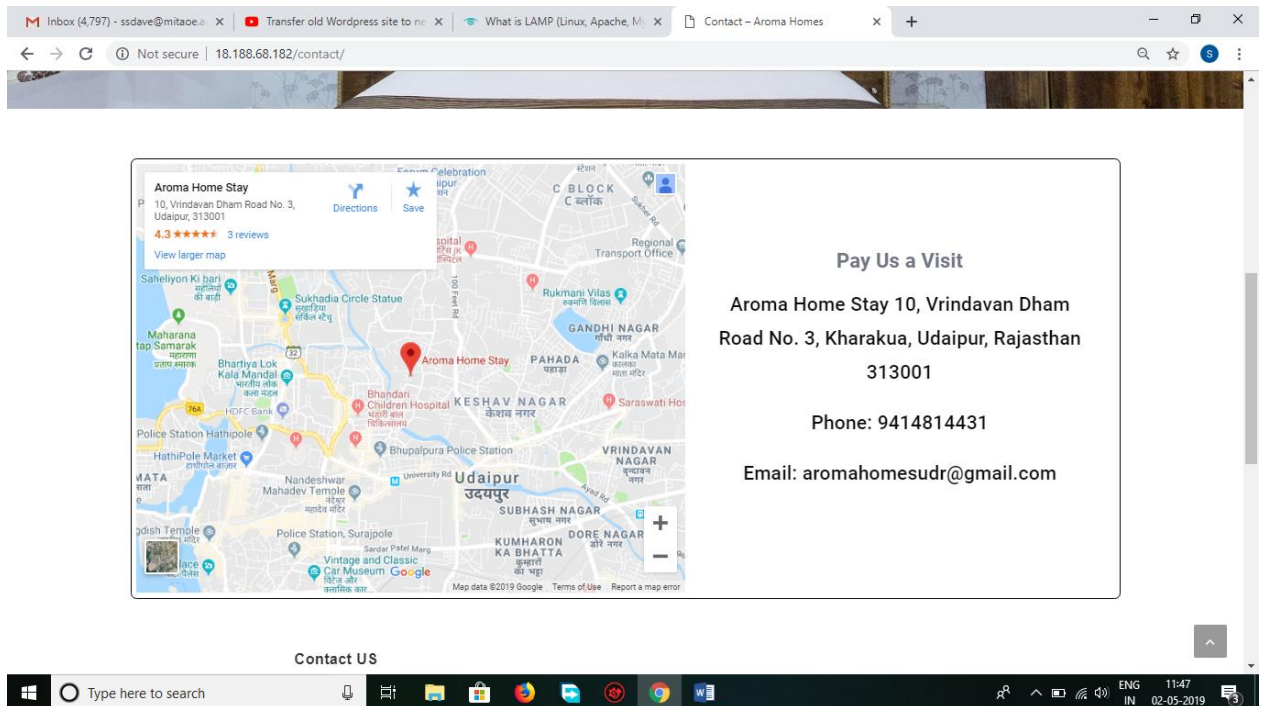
Inbox (4,797) - ssdave@mitaoe.a ×
Transfer old Wordpress site to ne ×
What is LAMP (Linux, Apache, M ×
Contact – Aroma Homes ×
+

Not secure | 18.188.68.182/contact/

Aroma Home Stay
10, Vrindavan Dham Road No. 3, Udaipur, 313001
4.3 ★★★★★ 3 reviews
View larger map
Directions
Save

C BLOCK
C ब्लॉक
Regional Transport Office
Saheliyon Ki bari
सहेलियों की बाड़ी
Sukhadia Circle Statue
Rukmani Vilas
रुक्मणि विलास
Maharana Pratap Samarak
महाराणा प्रताप स्मारक
GANDHI NAGAR
गाँधी नगर
Bhartiya Lok Kala Mandal
भारतीय लोक कला मंडल
Aroma Home Stay
PAHADA
पहाड़ा
Kalka Mata Mandir
कालका माता मंदिर
HDFC Bank
Bhandari Children Hospital
भंडारी बाल चिकित्सालय
KESHAV NAGAR
केशव नगर
Saraswati Hos
Police Station Hathipole
HathiPole Market
हाथीपोल बाज़ार
Bhupalpura Police Station
VRINDAVAN NAGAR
वृन्दावन नगर
Nandeshwar Mahadev Temple
नंदेश्वर महादेव मंदिर
University Rd
Udaipur
उदयपुर
SUBHASH NAGAR
सुभाष नगर
Police Station, Surajpole
DORE NAGAR
डोरे नगर
KUMHARON KA BHATTA
कुम्हारों का भट्टा
Vintage and Classic Car Museum
विंटेज और क्लासिक कार
Google
Map data ©2019 Google Terms of Use Report a map error

Pay Us a Visit

Aroma Home Stay 10, Vrindavan Dham Road No. 3, Kharakua, Udaipur, Rajasthan 313001

Phone: 9414814431

Email: aromahomesudr@gmail.com

Contact US

Type here to search
ENG IN 11:47 02-05-2019